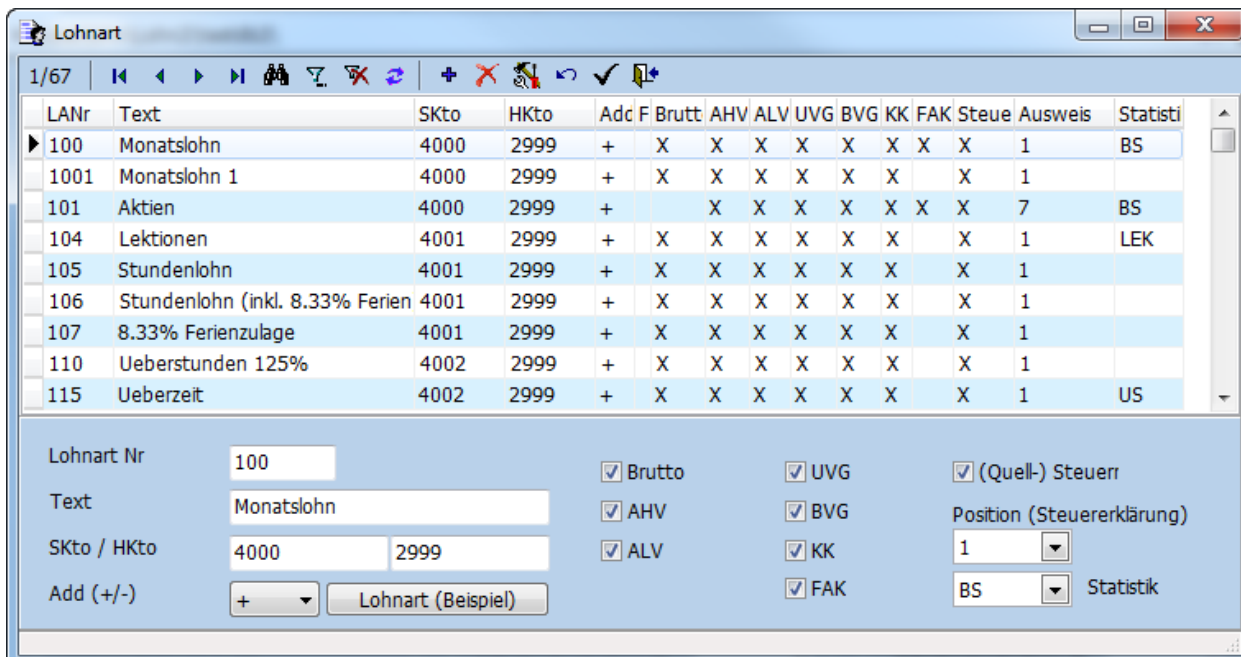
Lohnart

1/67

| LANr | Text | SKto | HKto | Add | F | Brutt | AHV | ALV | UVG | BVG | KK | FAK | Steue | Ausweis | Statisti |
|---|---|---|---|---|---|---|---|---|---|---|---|---|---|---|---|
| 100 | Monatslohn | 4000 | 2999 | + | | X | X | X | X | X | X | X | X | 1 | BS |
| 1001 | Monatslohn 1 | 4000 | 2999 | + | | X | X | X | X | X | X | | X | 1 | |
| 101 | Aktien | 4000 | 2999 | + | | | X | X | X | X | X | X | X | 7 | BS |
| 104 | Lektionen | 4001 | 2999 | + | | X | X | X | X | X | X | | X | 1 | LEK |
| 105 | Stundenlohn | 4001 | 2999 | + | | X | X | X | X | X | X | | X | 1 | |
| 106 | Stundenlohn (inkl. 8.33% Ferien | 4001 | 2999 | + | | X | X | X | X | X | X | | X | 1 | |
| 107 | 8.33% Ferienzulage | 4001 | 2999 | + | | X | X | X | X | X | X | | X | 1 | |
| 110 | Ueberstunden 125% | 4002 | 2999 | + | | X | X | X | X | X | X | | X | 1 | |
| 115 | Ueberzeit | 4002 | 2999 | + | | X | X | X | X | X | X | | X | 1 | US |

Lohnart Nr 100
Text Monatslohn
SKto / HKto 4000 2999
Add (+/-) +
Lohnart (Beispiel)

Brutto
AHV
ALV
UVG
BVG
KK
FAK
(Quell-) Steuerr
Position (Steuererklärung)
1
BS
Statistik